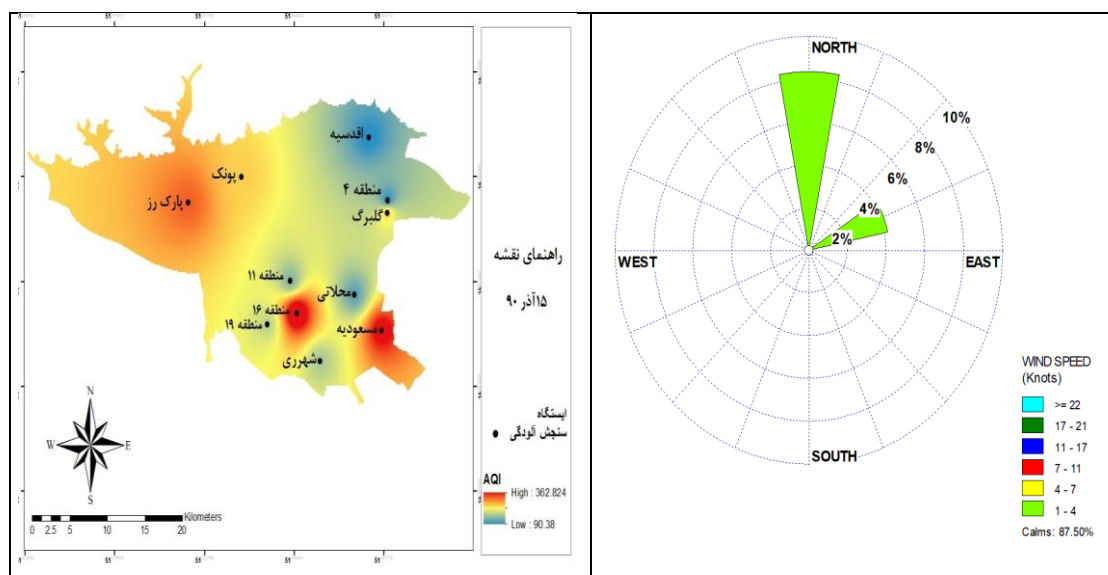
51 51 51 51

اقدسیه

پونک

منطقه ۴

پارک رز

گلبرگ

منطقه ۱۱

محلاتی

منطقه ۱۶

منطقه ۱۹

مسعودیه

شهرری

N

W E

S

0 2.5 5 10 15 20 Kilometers

51 51 51 51

راهنمای نقشه

۱۵آذر ۹۰

ایستگاه سنجش آلودگی

AQI

High : 362.824

Low : 90.38

NORTH

10%

8%

6%

4%

2%

WEST

EAST

SOUTH

WIND SPEED (Knots)

>= 22

17 - 21

11 - 17

7 - 11

4 - 7

1 - 4

Calms: 87.50%